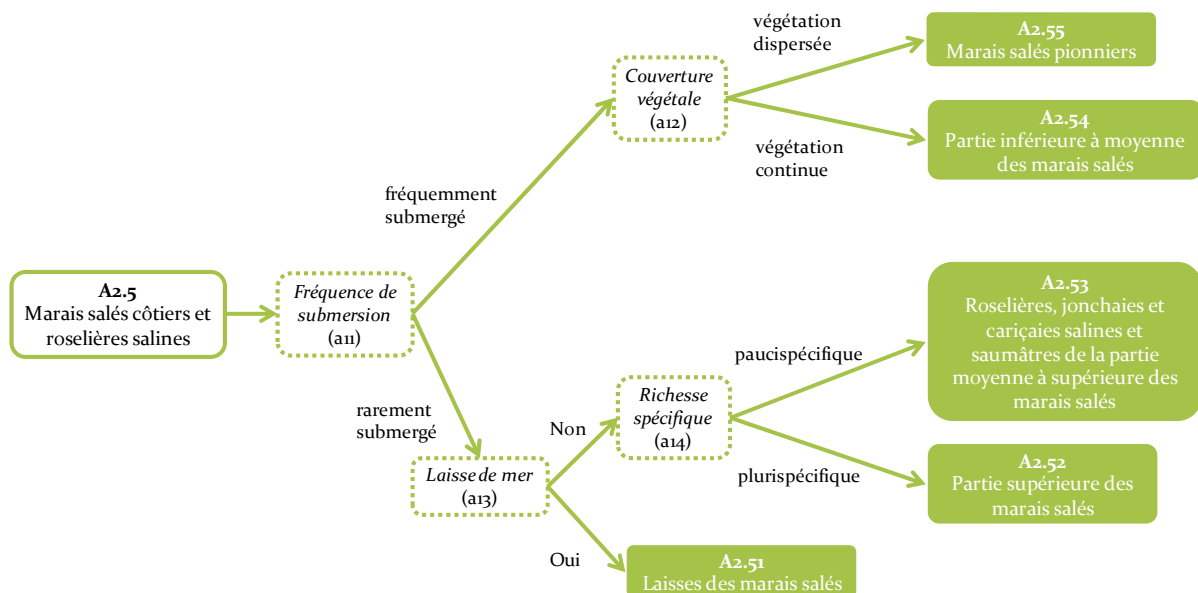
A2.5
Marais salés côtiers et roselières salines

Fréquence de submersion
(a11)

fréquemment submergé

Couverture végétale
(a12)

végétation dispersée

A2.55
Marais salés pionniers

végétation continue

A2.54
Partie inférieure à moyenne des marais salés

rarement submergé

Laisse de mer
(a13)

Non

Richesse spécifique
(a14)

paucispécifique

A2.53
Roselières, jonchaies et cariçaies salines et saumâtres de la partie moyenne à supérieure des marais salés

plurispécifique

A2.52
Partie supérieure des marais salés

Oui

A2.51
Laisses des marais salés